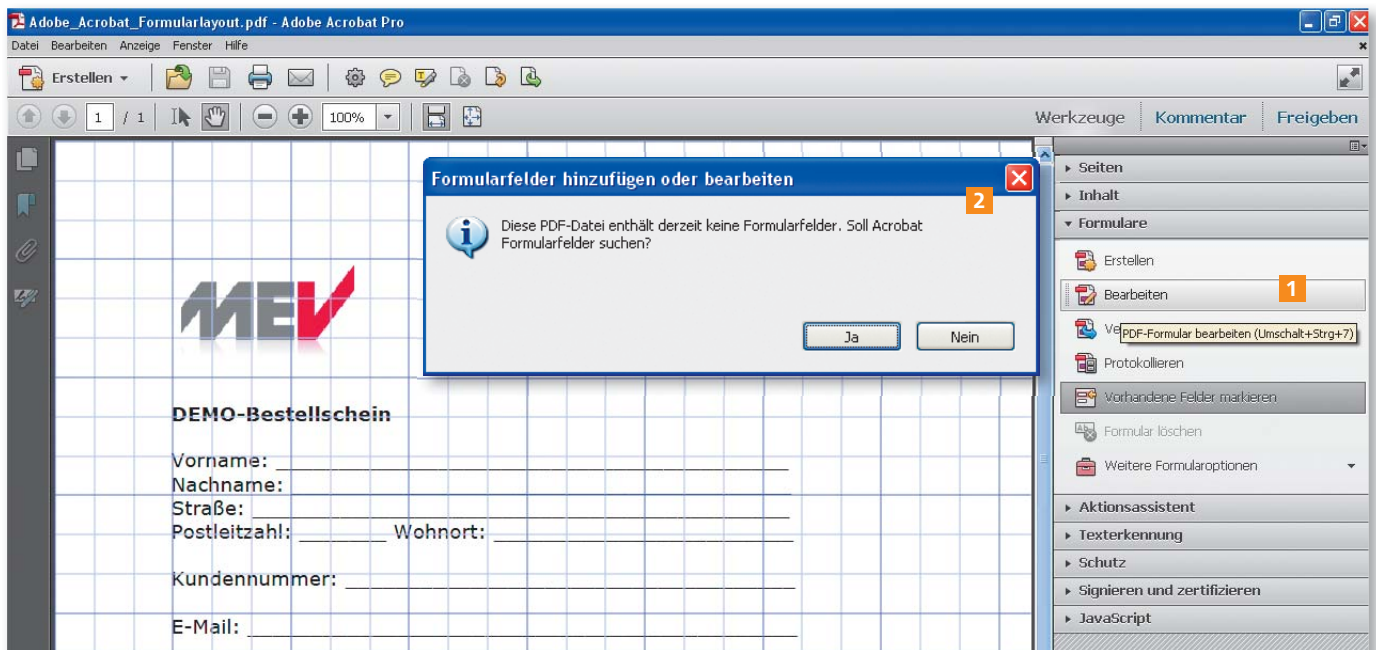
Adobe_Acrobat_Formularlayout.pdf - Adobe Acrobat Pro

Datei Bearbeiten Anzeige Fenster Hilfe

Erstellen

1 / 1

100%

Werkzeuge Kommentar Freigeben

Formularfelder hinzufügen oder bearbeiten

2

Diese PDF-Datei enthält derzeit keine Formularfelder. Soll Acrobat Formularfelder suchen?

Ja Nein

MEV

DEMO-Bestellschein

Vorname: ___________________________________

Nachname: ___________________________________

Straße: ___________________________________

Postleitzahl: _______ Wohnort: ___________________

Kundennummer: ______________________________

E-Mail: ___________________________________

Seiten

Inhalt

Formulare

Erstellen

Bearbeiten

1

Ve PDF-Formular bearbeiten (Umschalt+Strg+7)

Protokollieren

Vorhandene Felder markieren

Formular löschen

Weitere Formularoptionen

Aktionsassistent

Texterkennung

Schutz

Signieren und zertifizieren

JavaScript